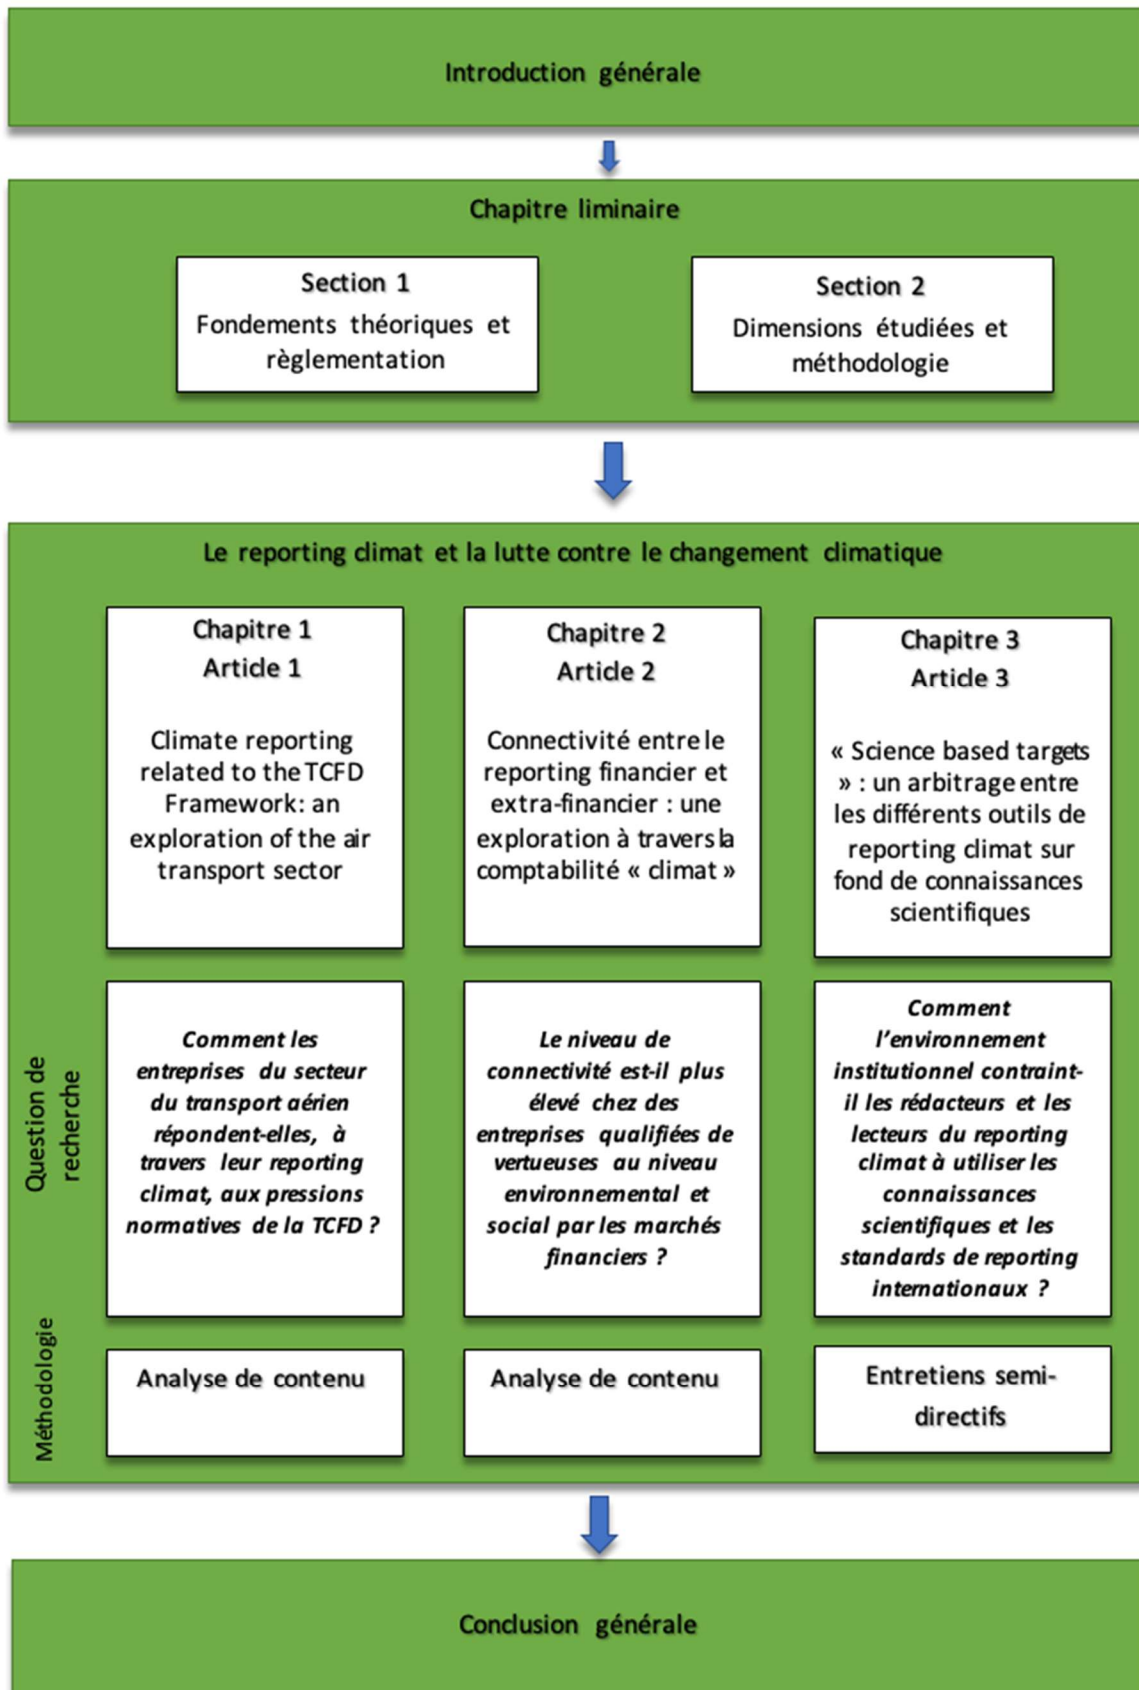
Introduction générale

Chapitre liminaire

Section 1
Fondements théoriques et règlementation

Section 2
Dimensions étudiées et méthodologie

Le reporting climat et la lutte contre le changement climatique

Chapitre 1
Article 1

Climate reporting related to the TCFD Framework: an exploration of the air transport sector

Chapitre 2
Article 2

Connectivité entre le reporting financier et extra-financier : une exploration à travers la comptabilité « climat »

Chapitre 3
Article 3

« Science based targets » : un arbitrage entre les différents outils de reporting climat sur fond de connaissances scientifiques

Question de recherche

Comment les entreprises du secteur du transport aérien répondent-elles, à travers leur reporting climat, aux pressions normatives de la TCFD ?

Le niveau de connectivité est-il plus élevé chez des entreprises qualifiées de vertueuses au niveau environnemental et social par les marchés financiers ?

Comment l'environnement institutionnel contraint-il les rédacteurs et les lecteurs du reporting climat à utiliser les connaissances scientifiques et les standards de reporting internationaux ?

Méthodologie

Analyse de contenu

Analyse de contenu

Entretiens semi-directifs

Conclusion générale